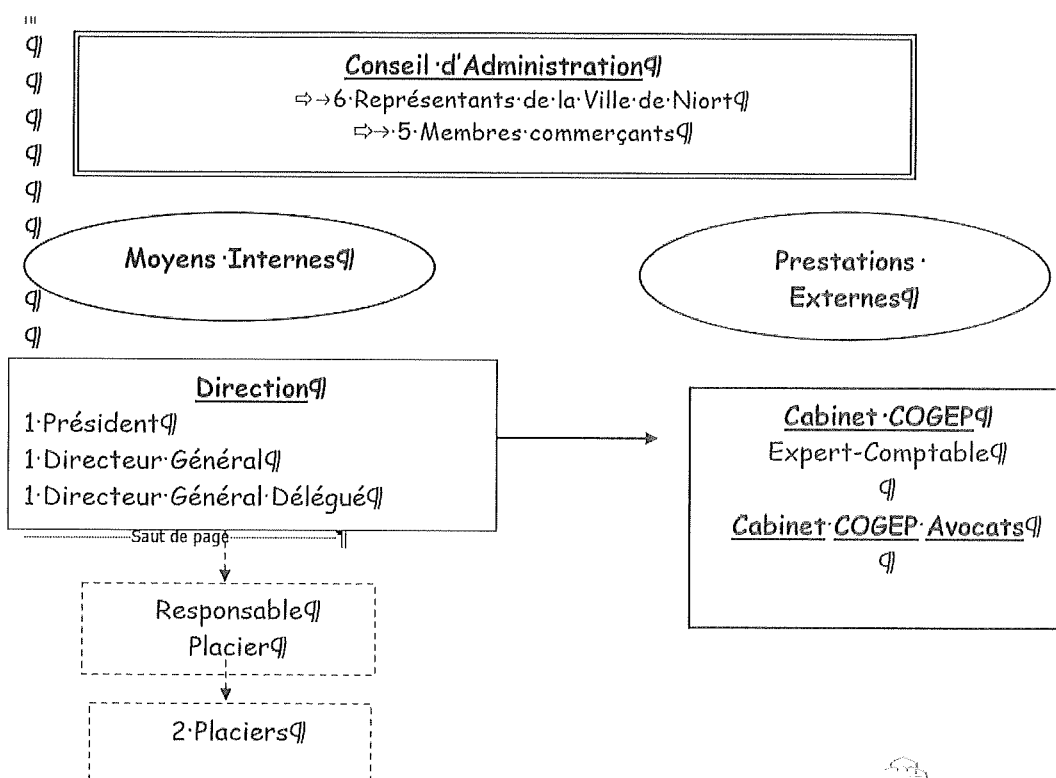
Conseil d'Administration
⇨ 6 Représentants de la Ville de Niort
⇨ 5 Membres commerçants

Moyens Internes

Prestations Externes

Direction
1 Président
1 Directeur Général
1 Directeur Général Délégué

Saut de page

Cabinet COGEP
Expert-Comptable

Cabinet COGEP Avocats

Responsable Placier

2 Placiers